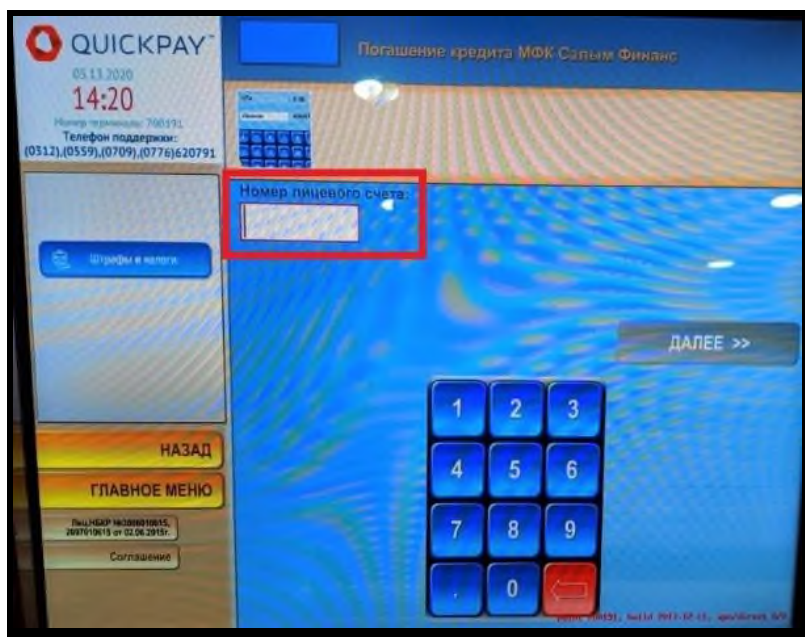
QUICKPAY

05.11.2020

14:20

Номер терминала: 700591

Телефон поддержки:
(0312),(0559),(0709),(0776)620791

Погашение кредита МФК Салым Финанс

Номер лицевого счета:

Штрафы и налоги

ДАЛЕЕ >>

1 2 3
4 5 6
7 8 9
. 0

НАЗАД

ГЛАВНОЕ МЕНЮ

Лиц.НБКР №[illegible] от 02.06.2015г.

Соглашение

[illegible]